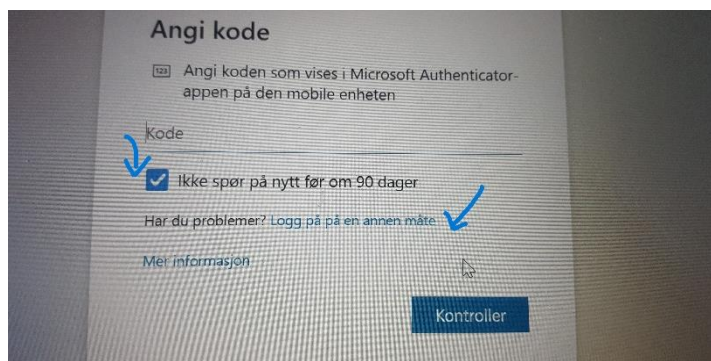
Angi kode

123 Angi koden som vises i Microsoft Authenticator-appen på den mobile enheten

Kode

Ikke spør på nytt før om 90 dager

Har du problemer? Logg på på en annen måte

Mer informasjon

Kontroller